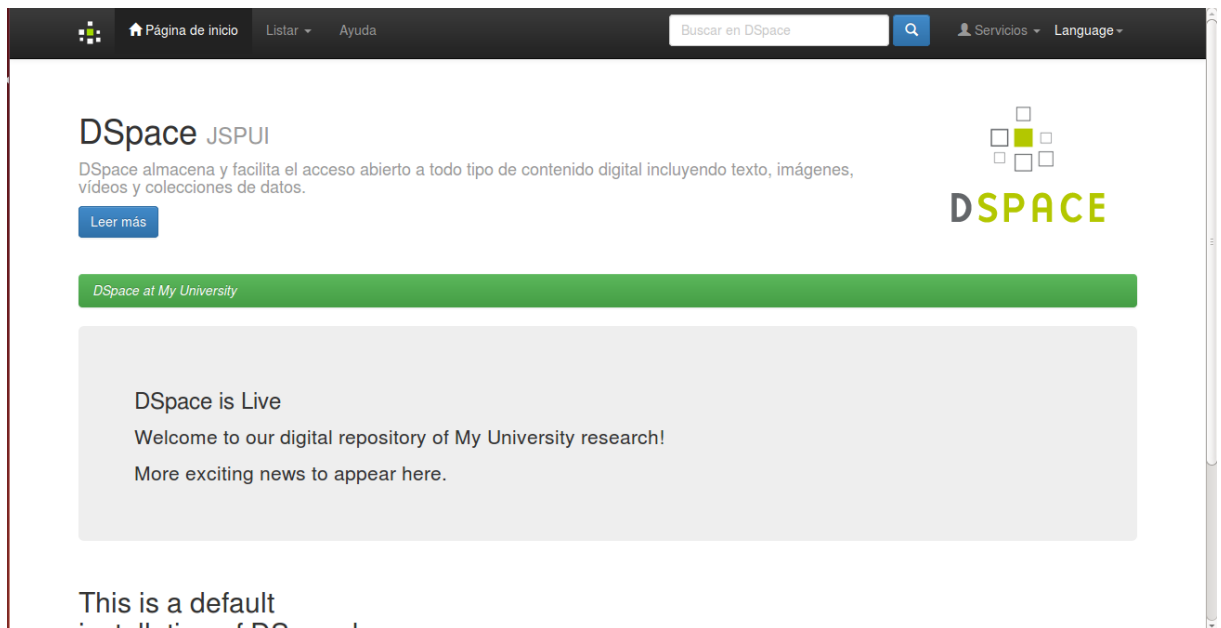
Página de inicio Listar Ayuda Buscar en DSpace Servicios Language

DSpace JSPUI

DSpace almacena y facilita el acceso abierto a todo tipo de contenido digital incluyendo texto, imágenes, vídeos y colecciones de datos.

Leer más

DSPACE

DSpace at My University

DSpace is Live

Welcome to our digital repository of My University research!

More exciting news to appear here.

This is a default

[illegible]